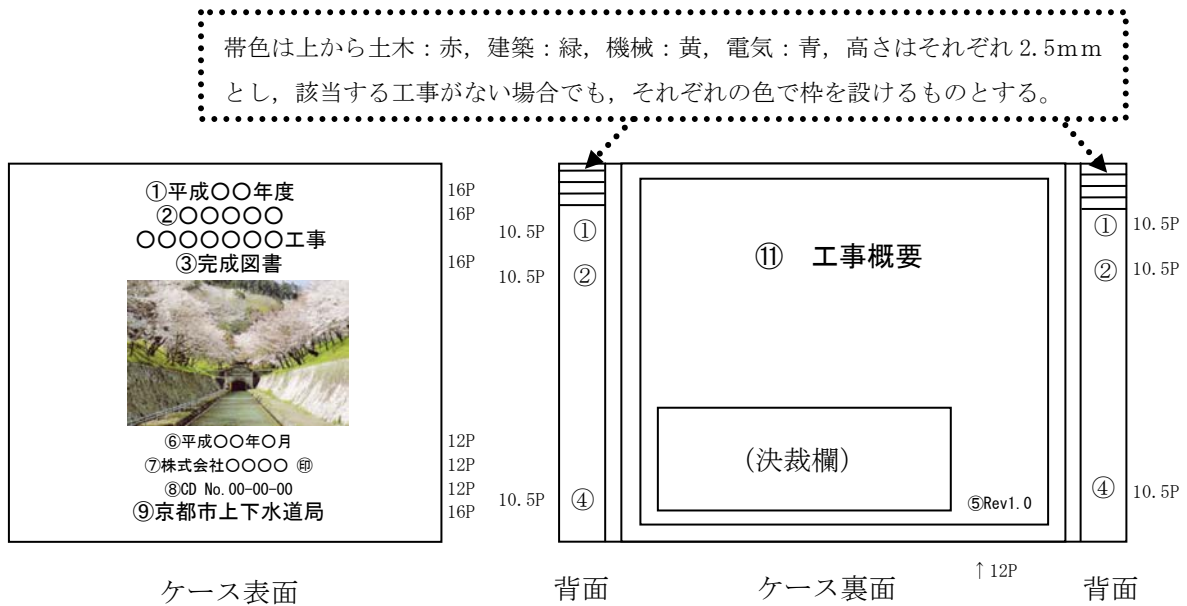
帯色は上から土木：赤，建築：緑，機械：黄，電気：青，高さはそれぞれ 2.5mm とし，該当する工事がない場合でも，それぞれの色で枠を設けるものとする。

①平成〇〇年度 16P
②〇〇〇〇〇 16P
〇〇〇〇〇〇〇工事
③完成図書 16P
⑥平成〇〇年〇月 12P
⑦株式会社〇〇〇〇 ㊞ 12P
⑧CD No.00-00-00 12P
⑨京都市上下水道局 16P

ケース表面

10.5P ①
10.5P ②
10.5P ④

背面

⑪ 工事概要

（決裁欄）

⑤Rev1.0

↑12P

ケース裏面

① 10.5P
② 10.5P
④ 10.5P

背面